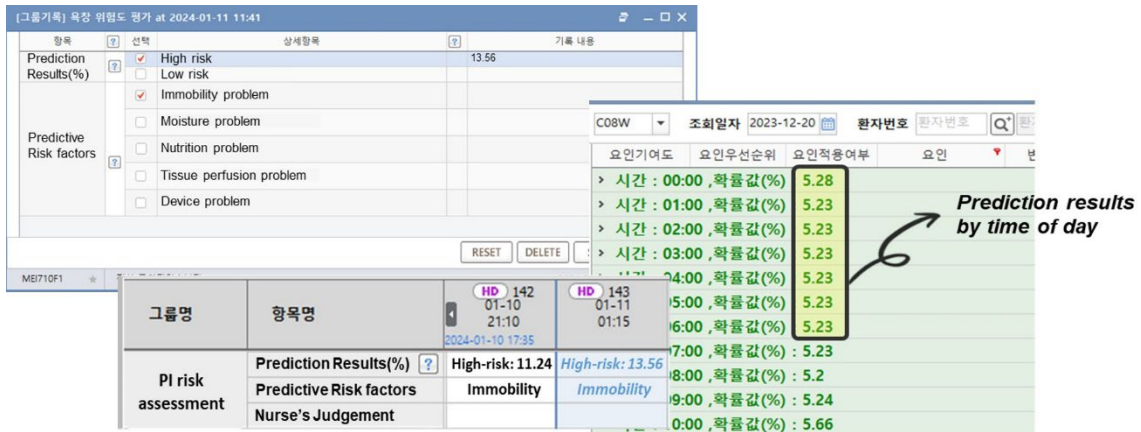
[그룹기록] 욕창 위험도 평가 at 2024-01-11 11:41

| 항목 | ? | 선택 | 상세항목 | ? | 기록 내용 |
|---|---|---|---|---|---|
| Prediction Results(%) | ? | ✔ | High risk | | 13.56 |
| | | | Low risk | | |
| Predictive Risk factors | ? | ✔ | Immobility problem | | |
| | | | Moisture problem | | |
| | | | Nutrition problem | | |
| | | | Tissue perfusion problem | | |
| | | | Device problem | | |

RESET DELETE

MEI710F1

C08W 조회일자 2023-12-20 환자번호 환자번호

| 요인기여도 | 요인우선순위 | 요인적용여부 | 요인 |
|---|---|---|---|

› 시간 : 00:00 ,확률값(%) 5.28
› 시간 : 01:00 ,확률값(%) 5.23
› 시간 : 02:00 ,확률값(%) 5.23
› 시간 : 03:00 ,확률값(%) 5.23
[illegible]04:00 ,확률값(%) 5.23
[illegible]05:00 ,확률값(%) 5.23
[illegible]06:00 ,확률값(%) 5.23
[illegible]07:00 ,확률값(%) : 5.23
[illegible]08:00 ,확률값(%) : 5.2
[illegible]09:00 ,확률값(%) : 5.24
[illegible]0:00 ,확률값(%) : 5.66

Prediction results by time of day

| 그룹명 | 항목명 | HD 142 01-10 21:10 2024-01-10 17:35 | HD 143 01-11 01:15 |
|---|---|---|---|
| PI risk assessment | Prediction Results(%) ? | High-risk: 11.24 | High-risk: 13.56 |
| | Predictive Risk factors | Immobility | Immobility |
| | Nurse's Judgement | | |